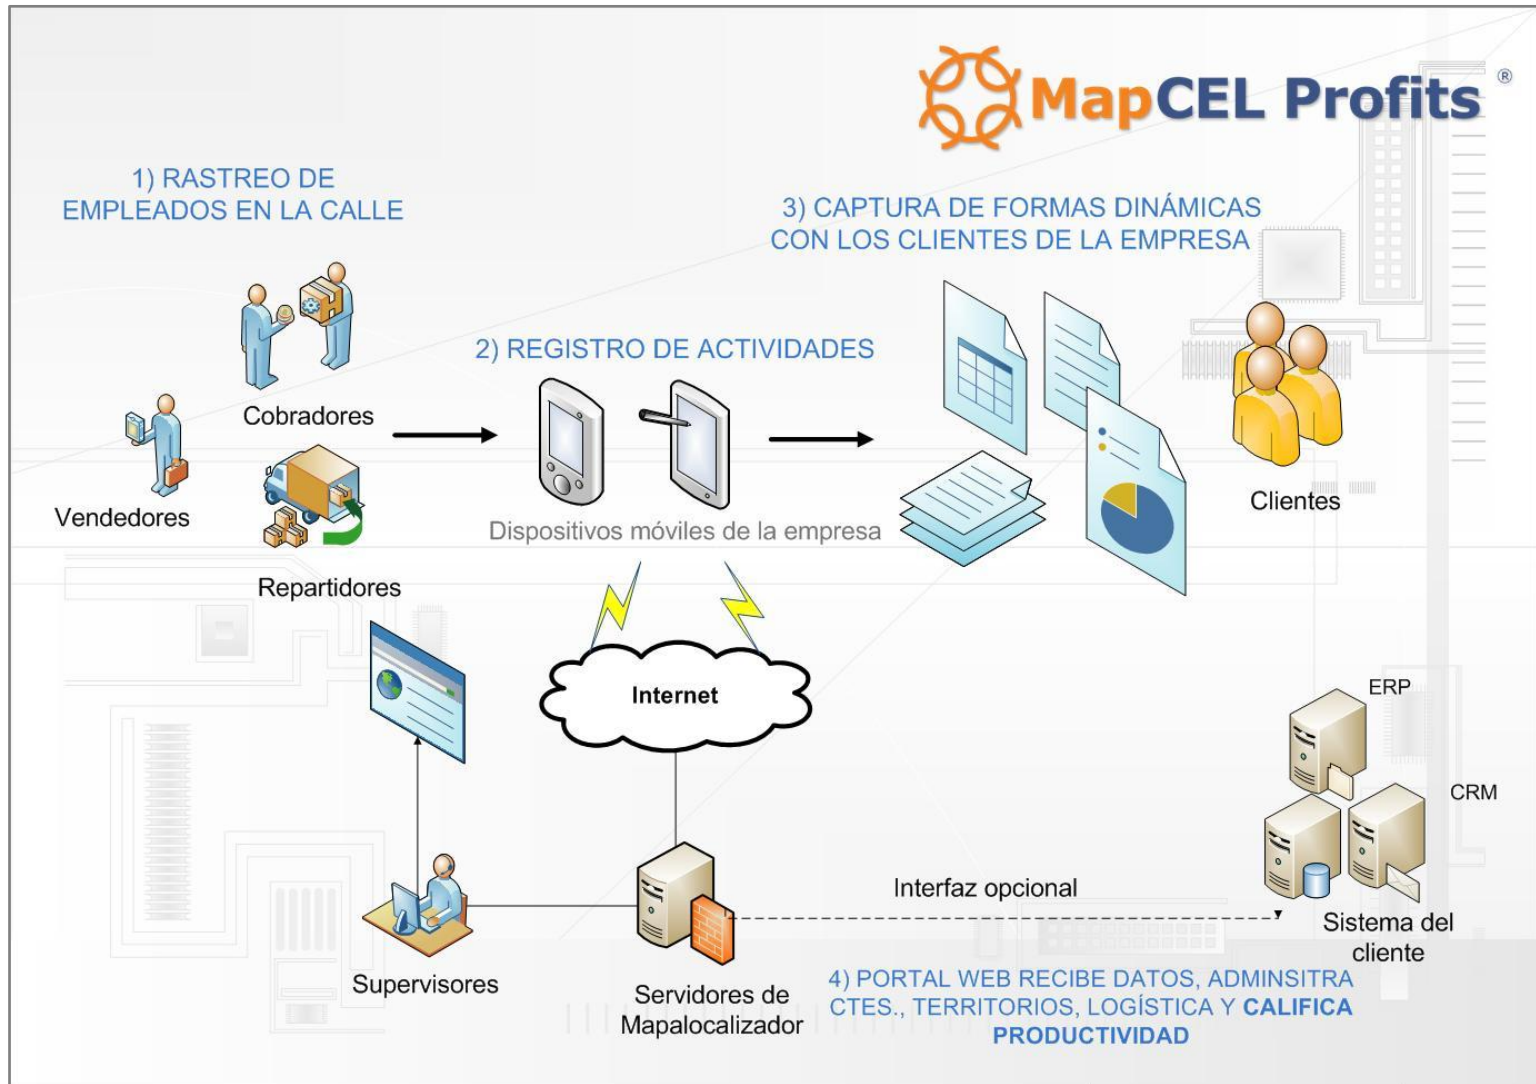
MapCEL Profits®

1) RASTREO DE EMPLEADOS EN LA CALLE

3) CAPTURA DE FORMAS DINÁMICAS CON LOS CLIENTES DE LA EMPRESA

2) REGISTRO DE ACTIVIDADES

Cobradores

Vendedores

Repartidores

Dispositivos móviles de la empresa

Clientes

Internet

ERP

CRM

Interfaz opcional

Sistema del cliente

Supervisores

Servidores de Mapalocalizador

4) PORTAL WEB RECIBE DATOS, ADMINSITRA CTES., TERRITORIOS, LOGÍSTICA Y CALIFICA PRODUCTIVIDAD